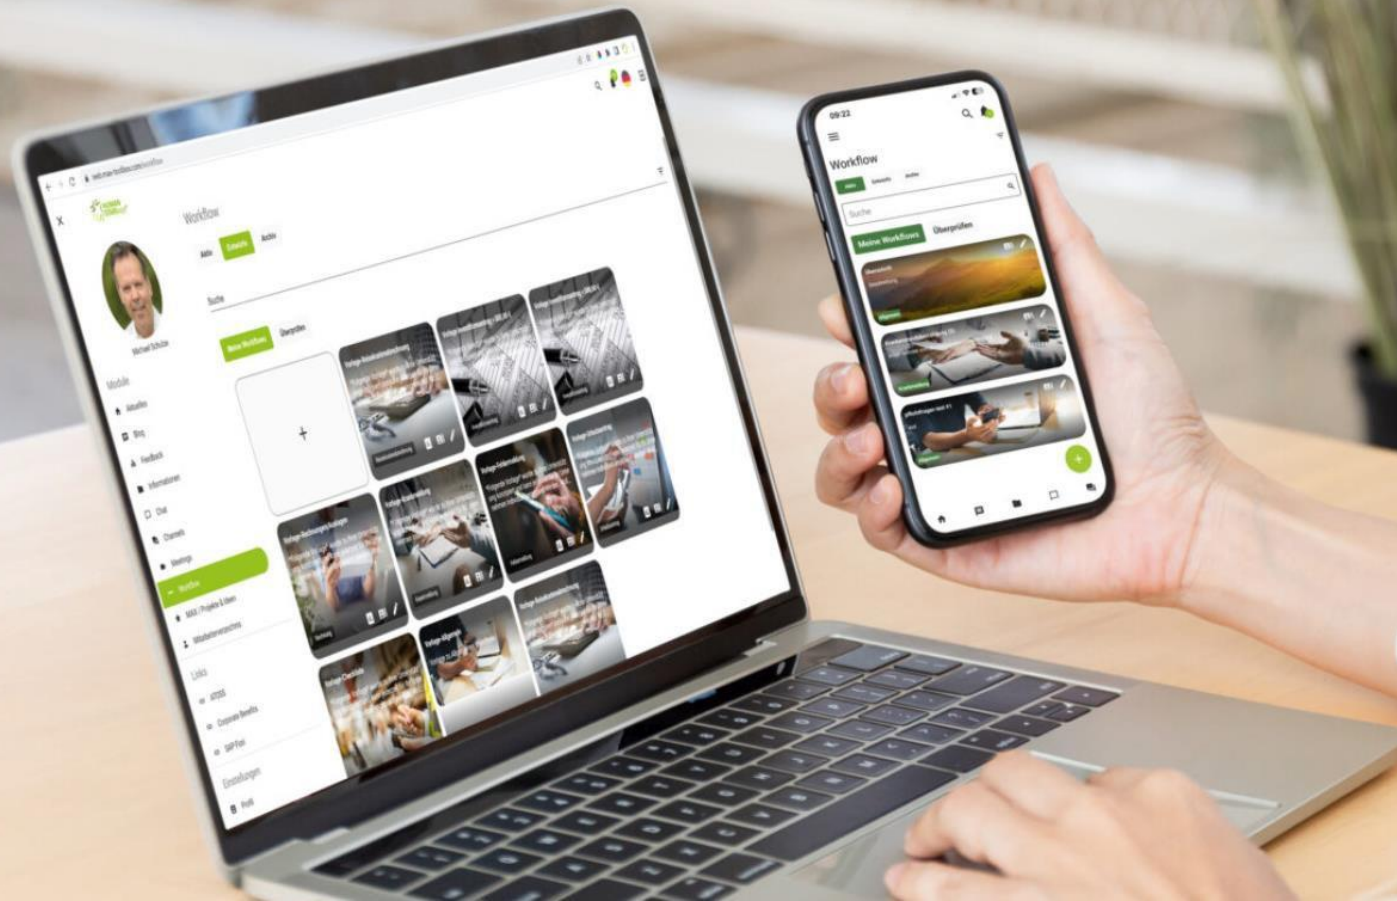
Workflow

Aktiv Entwürfe Archiv

Suche

Meine Workflows Überprüfen

+

Michael Schulze

Module

Aktuelles

Blog

Feedback

Informationen

Chat

Channels

Meetings

Workflow

MAX / Projekte & Ideen

Mitarbeiterverzeichnis

Links

Corporate Benefits

SAP Fiori

Einstellungen

Profil

09:22

Workflow

Aktiv Entwürfe Archiv

Suche

Meine Workflows Überprüfen

+